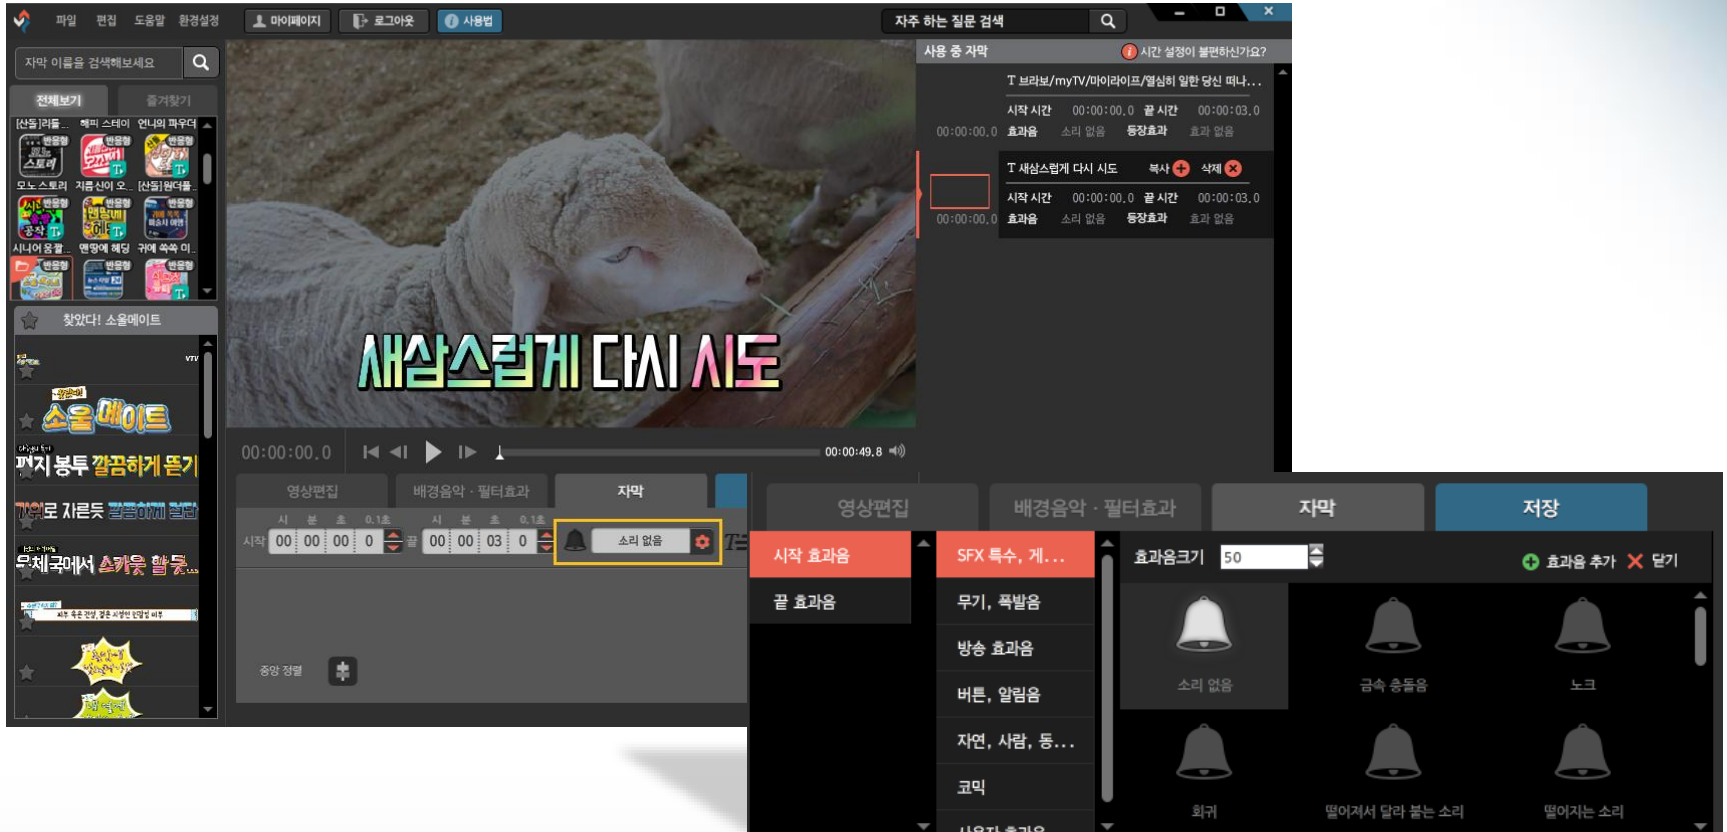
파일 편집 도움말 환경설정
마이페이지
로그아웃
사용법
자주 하는 질문 검색

자막 이름을 검색해보세요
전체보기 즐겨찾기
[산들]리듬.. 해피 스테이 언니의 파우더
모노스토리 지름신이 오.. [산들]원더플..
시니어오갈.. 맨땅에 헤딩 귀에 쏙쏙 이..
찾았다! 소울메이트
소울메이트
까지 봉투 깔끔하게 뜯기
가위로 자르듯 깔끔하게 절단
우체국에서 소가죽 할 듯..

사용 중 자막
시간 설정이 불편하신가요?
T 브라보/myTV/마이라이프/열심히 일한 당신 떠나...
시작 시간 00:00:00.0 끝 시간 00:00:03.0
00:00:00.0 효과음 소리 없음 등장효과 효과 없음
T 새삼스럽게 다시 시도 복사 삭제
시작 시간 00:00:00.0 끝 시간 00:00:03.0
00:00:00.0 효과음 소리 없음 등장효과 효과 없음

새삼스럽게 다시 시도

00:00:00.0
00:00:49.8
영상편집 배경음악 · 필터효과 자막
시 분 초 0.1초 시 분 초 0.1초
시작 00 00 00 0 끝 00 00 03 0
소리 없음
중앙 정렬

영상편집 배경음악 · 필터효과 자막 저장
시작 효과음
끝 효과음
SFX 특수, 게...
무기, 폭발음
방송 효과음
버튼, 알림음
자연, 사람, 동...
코믹
사용자 효과음
효과음크기 50
효과음 추가 닫기
소리 없음
금속 충돌음
노크
회귀
떨어져서 달라 붙는 소리
떨어지는 소리